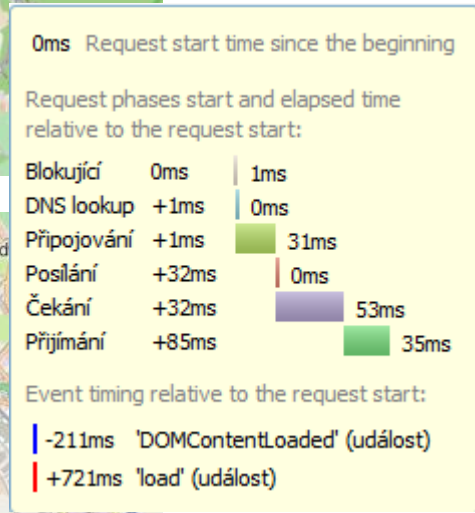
0ms Request start time since the beginning

Request phases start and elapsed time relative to the request start:

| | | |
|---|---|---|
| Blokující | 0ms | 1ms |
| DNS lookup | +1ms | 0ms |
| Připojování | +1ms | 31ms |
| Posílání | +32ms | 0ms |
| Čekání | +32ms | 53ms |
| Přijímání | +85ms | 35ms |

Event timing relative to the request start:

-211ms 'DOMContentLoaded' (událost)

+721ms 'load' (událost)